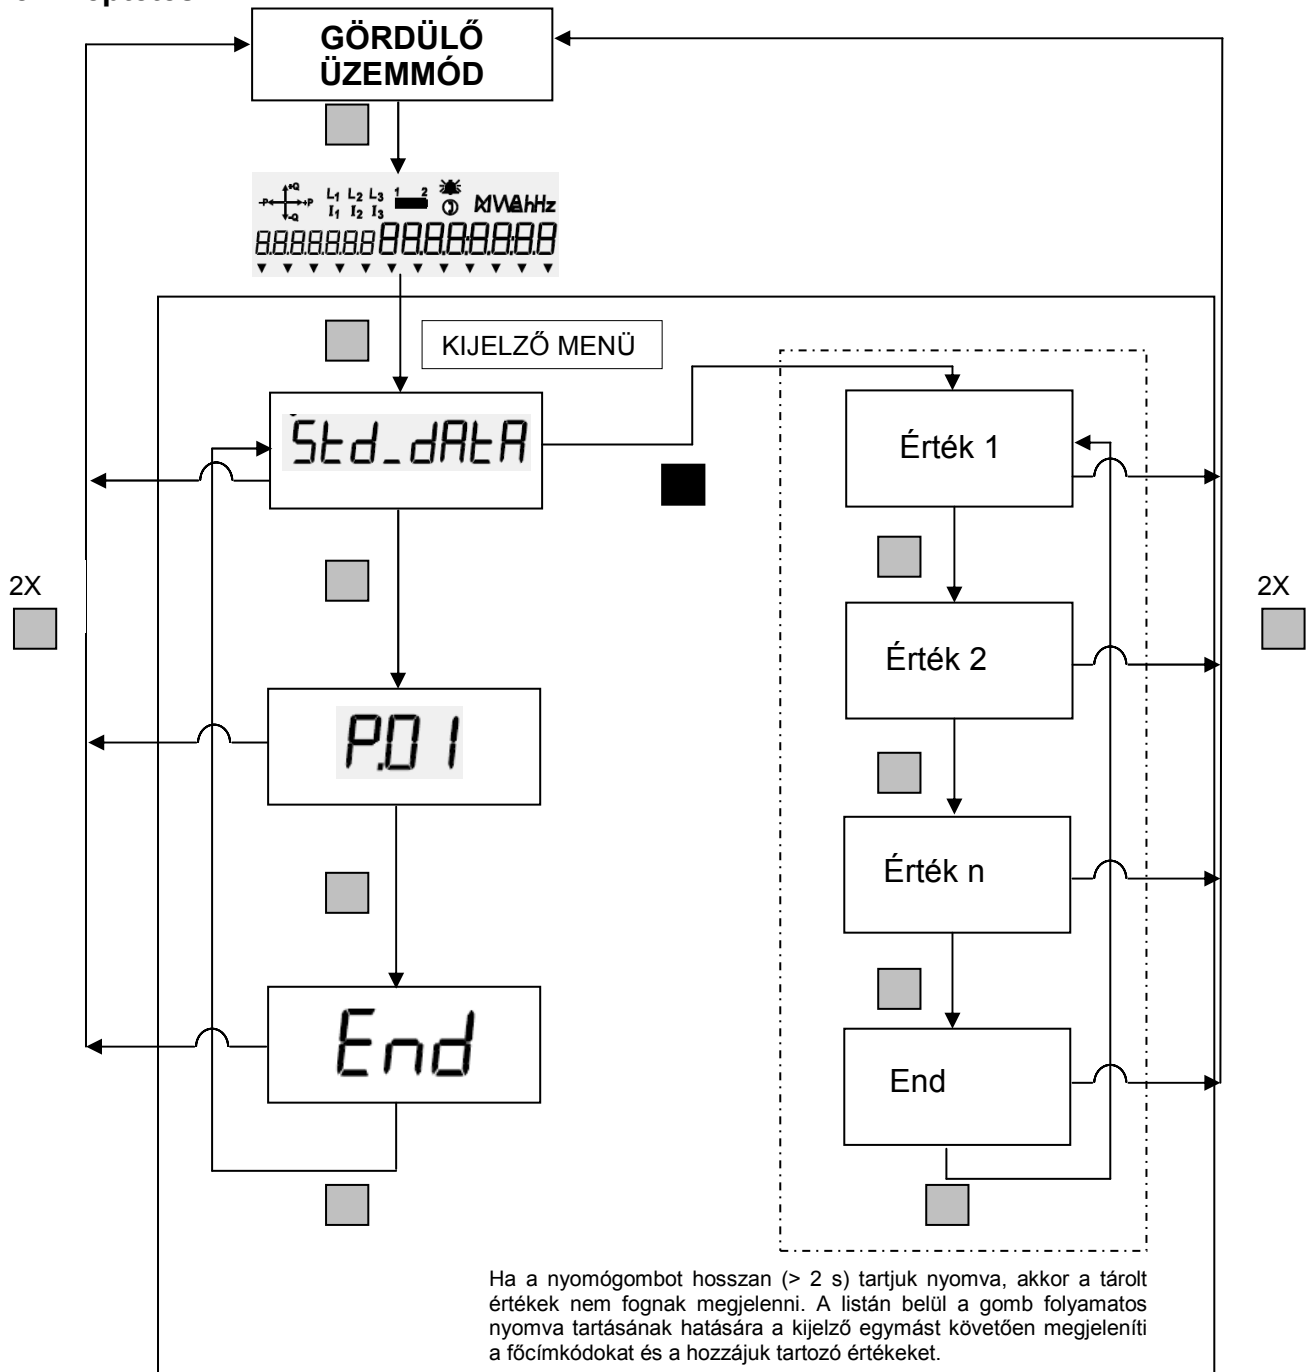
GÖRDÜLŐ ÜZEMMÓD

+Q -P +P -Q $L_1$ $L_2$ $L_3$ $I_1$ $I_2$ $I_3$ 1 2 MVAhHz
8.8.8.8.8.8.8.8 8.8.8.8.8.8.8.8

KIJELZŐ MENÜ

Std_dAtA

Érték 1

2X

2X

P.01

Érték 2

Érték n

End

End

Ha a nyomógombot hosszan (> 2 s) tartjuk nyomva, akkor a tárolt értékek nem fognak megjelenni. A listán belül a gomb folyamatos nyomva tartásának hatására a kijelző egymást követően megjeleníti a főcímkódokat és a hozzájuk tartozó értékeket.